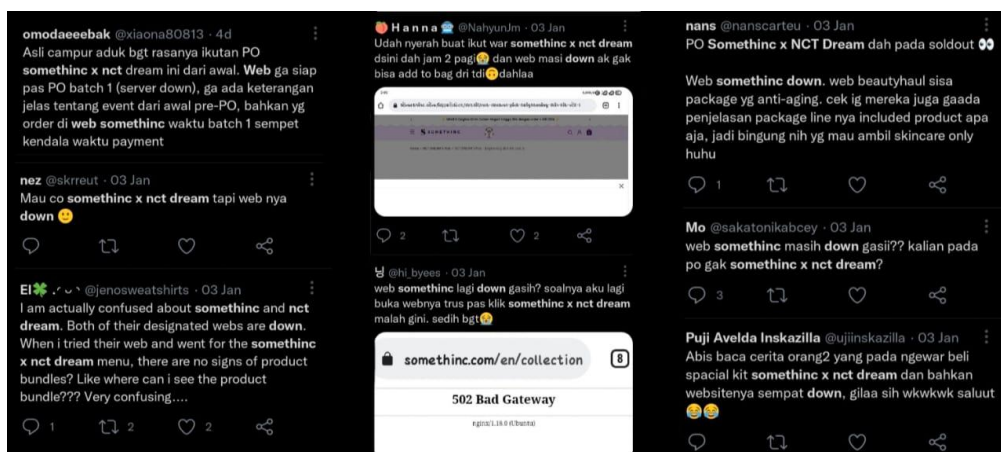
omodaeeebak @xiaona80813 · 4d
Asli campur aduk bgt rasanya ikutan PO somethinc x nct dream ini dari awal. Web ga siap pas PO batch 1 (server down), ga ada keterangan jelas tentang event dari awal pre-PO, bahkan yg order di web somethinc waktu batch 1 sempet kendala waktu payment

nez @skrreut · 03 Jan
Mau co somethinc x nct dream tapi web nya down 🙁

El🍀 .ᐟ◡ᐟ @jenosweatshirts · 03 Jan
I am actually confused about somethinc and nct dream. Both of their designated webs are down. When i tried their web and went for the somethinc x nct dream menu, there are no signs of product bundles? Like where can i see the product bundle??? Very confusing....

1 2 2

🍑 H a n n a 🐋 @NahyunJm · 03 Jan
Udah nyerah buat ikut war somethinc x nct dream dsini dah jam 2 pagi😭 dan web masi down ak gak bisa add to bag dri tdi🙃dahlaa

2 2

ʮ @hi_byees · 03 Jan
web somethinc lagi down gasih? soalnya aku lagi buka webnya trus pas klik somethinc x nct dream malah gini. sedih bgt😭

somethinc.com/en/collection 8
502 Bad Gateway
nginx/1.18.0 (Ubuntu)

nans @nanscarteu · 03 Jan
PO Somethinc x NCT Dream dah pada soldout 👀

Web somethinc down. web beautyhaul sisa package yg anti-aging. cek ig mereka juga gaada penjelasan package line nya included product apa aja, jadi bingung nih yg mau ambil skincare only huhu

1

Mo @sakatonikabcey · 03 Jan
web somethinc masih down gasi?? kalian pada po gak somethinc x nct dream?

3

Puji Avelda Inskazilla @ujiinskazilla · 03 Jan
Abis baca cerita orang2 yang pada ngewar beli spacial kit somethinc x nct dream dan bahkan websitenya sempat down, gilaa sih wkwkwk saluut 😂😂